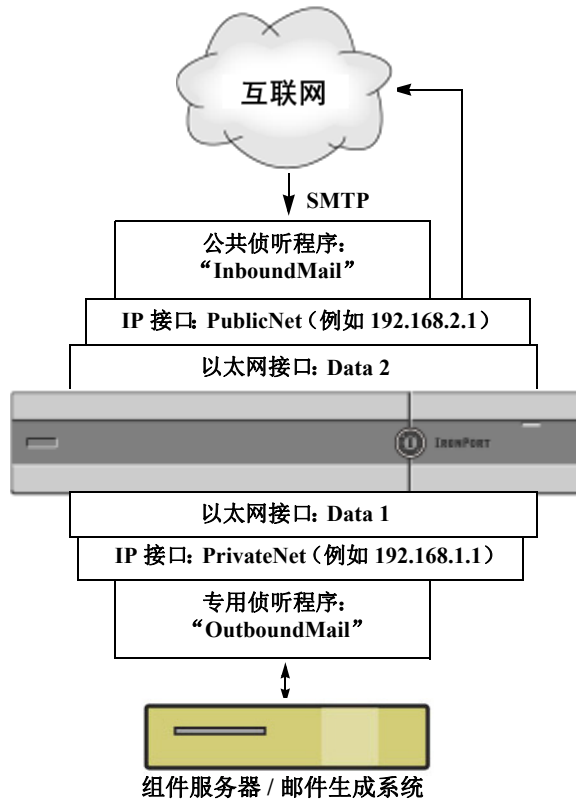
互联网

SMTP

公共侦听程序：
“InboundMail”

IP 接口：PublicNet（例如 192.168.2.1）

以太网接口：Data 2

IRONPORT

以太网接口：Data 1

IP 接口：PrivateNet（例如 192.168.1.1）

专用侦听程序：
“OutboundMail”

组件服务器 / 邮件生成系统